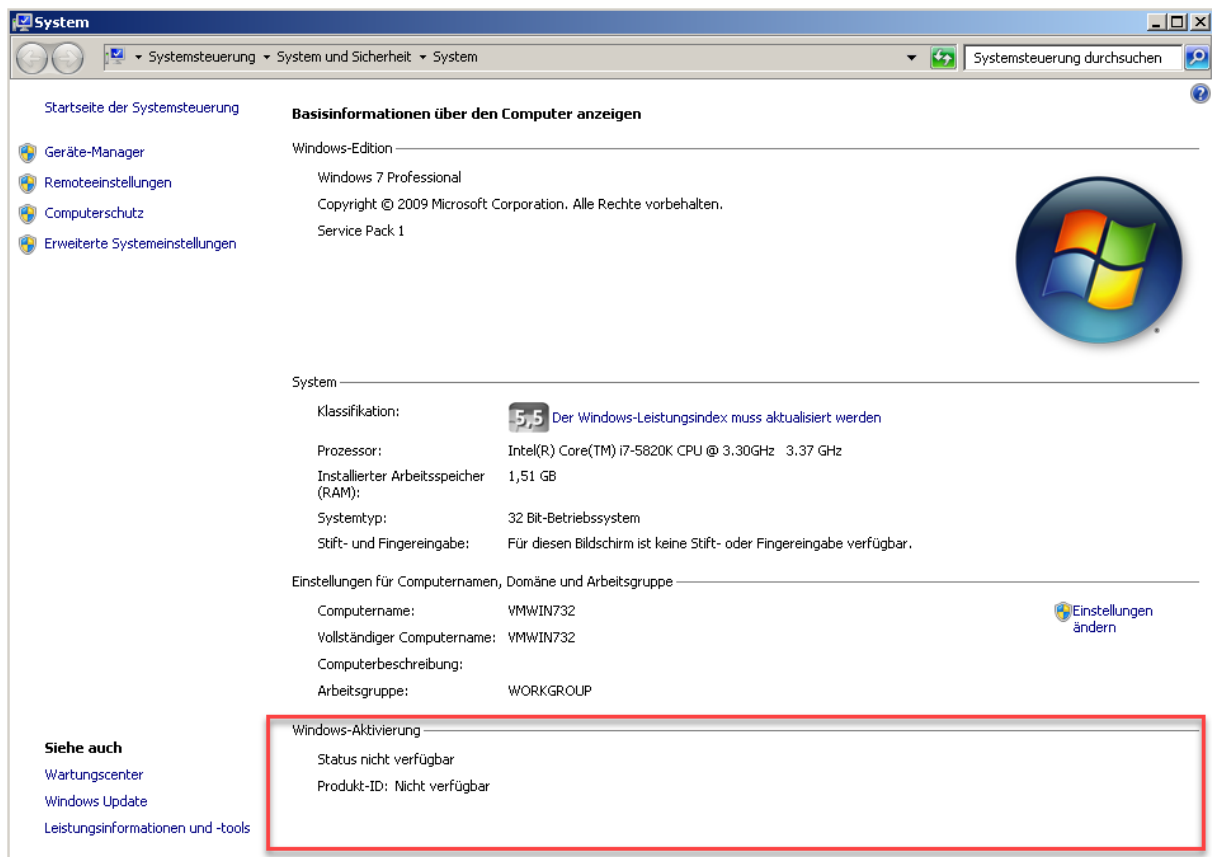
System

Systemsteuerung ▸ System und Sicherheit ▸ System

Systemsteuerung durchsuchen

Startseite der Systemsteuerung

Geräte-Manager
Remoteeinstellungen
Computerschutz
Erweiterte Systemeinstellungen

Basisinformationen über den Computer anzeigen

Windows-Edition

Windows 7 Professional
Copyright © 2009 Microsoft Corporation. Alle Rechte vorbehalten.
Service Pack 1

System

| | |
|---|---|
| Klassifikation: | 5,5 Der Windows-Leistungsindex muss aktualisiert werden |
| Prozessor: | Intel(R) Core(TM) i7-5820K CPU @ 3.30GHz 3.37 GHz |
| Installierter Arbeitsspeicher (RAM): | 1,51 GB |
| Systemtyp: | 32 Bit-Betriebssystem |
| Stift- und Fingereingabe: | Für diesen Bildschirm ist keine Stift- oder Fingereingabe verfügbar. |

Einstellungen für Computernamen, Domäne und Arbeitsgruppe

| | |
|---|---|
| Computername: | VMWIN732 |
| Vollständiger Computername: | VMWIN732 |
| Computerbeschreibung: | |
| Arbeitsgruppe: | WORKGROUP |

Einstellungen ändern

Windows-Aktivierung

Status nicht verfügbar
Produkt-ID: Nicht verfügbar

Siehe auch
Wartungscenter
Windows Update
Leistungsinformationen und -tools